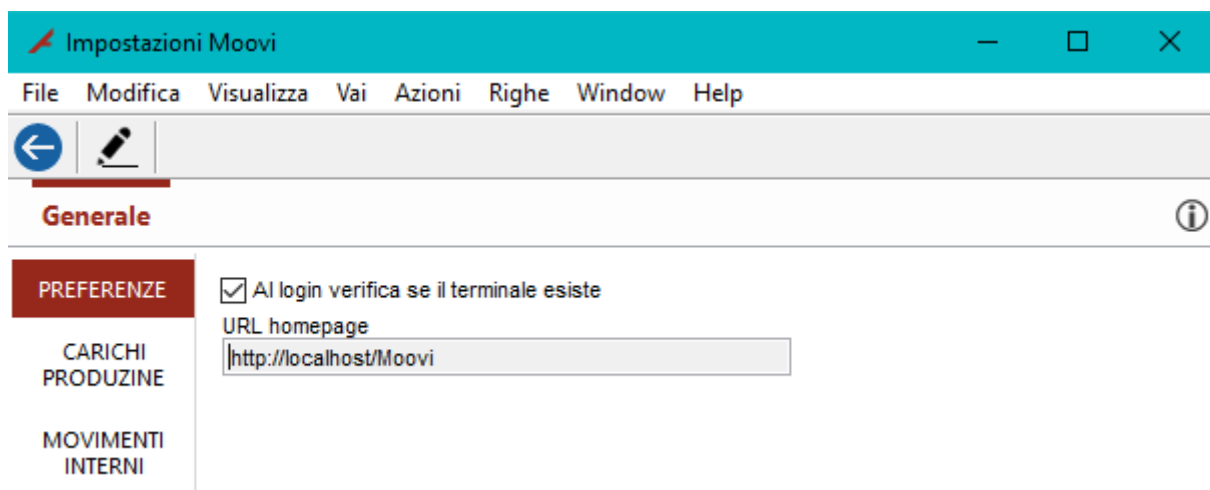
Impostazioni Moovi

File Modifica Visualizza Vai Azioni Righe Window Help

Generale

PREFERENZE

CARICHI PRODUZINE

MOVIMENTI INTERNI

Al login verifica se il terminale esiste

URL homepage

http://localhost/Moovi